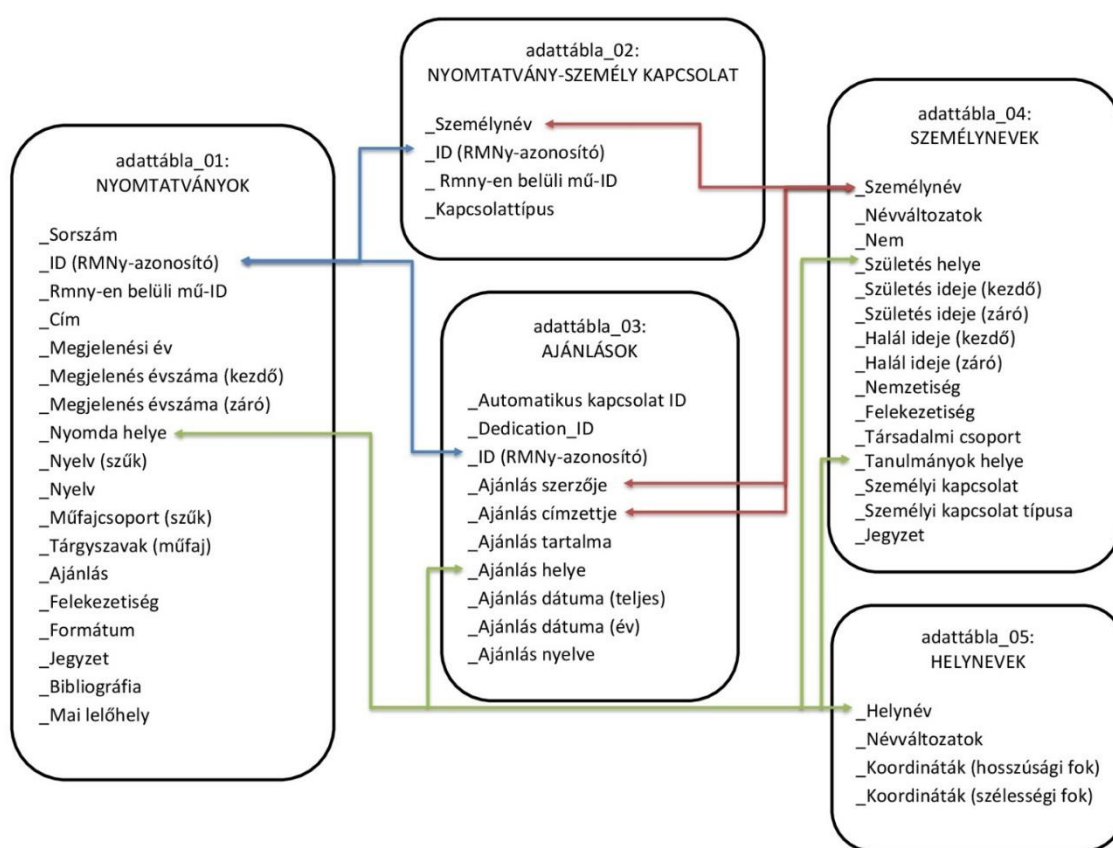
adattábla_02:
NYOMTATVÁNY-SZEMÉLY KAPCSOLAT

_Személynév
_ID (RMNy-azonosító)
_ Rmny-en belüli mű-ID
_Kapcsolattípus

adattábla_01:
NYOMTATVÁNYOK

_Sorszám
_ID (RMNy-azonosító)
_Rmny-en belüli mű-ID
_Cím
_Megjelenési év
_Megjelenés évszáma (kezdő)
_Megjelenés évszáma (záró)
_Nyomda helye
_Nyelv (szűk)
_Nyelv
_Műfajcsoport (szűk)
_Tárgyszavak (műfaj)
_Ajánlás
_Felekezetiség
_Formátum
_Jegyzet
_Bibliográfia
_Mai lelőhely

adattábla_03:
AJÁNLÁSOK

_Automatikus kapcsolat ID
_Dedication_ID
_ID (RMNy-azonosító)
_Ajánlás szerzője
_Ajánlás címzettje
_Ajánlás tartalma
_Ajánlás helye
_Ajánlás dátuma (teljes)
_Ajánlás dátuma (év)
_Ajánlás nyelve

adattábla_04:
SZEMÉLYNEVEK

_Személynév
_Névváltozatok
_Nem
_Születés helye
_Születés ideje (kezdő)
_Születés ideje (záró)
_Halál ideje (kezdő)
_Halál ideje (záró)
_Nemzetiség
_Felekezetiség
_Társadalmi csoport
_Tanulmányok helye
_Személyi kapcsolat
_Személyi kapcsolat típusa
_Jegyzet

adattábla_05:
HELYNEVEK

_Helynév
_Névváltozatok
_Koordináták (hosszúsági fok)
_Koordináták (szélességi fok)